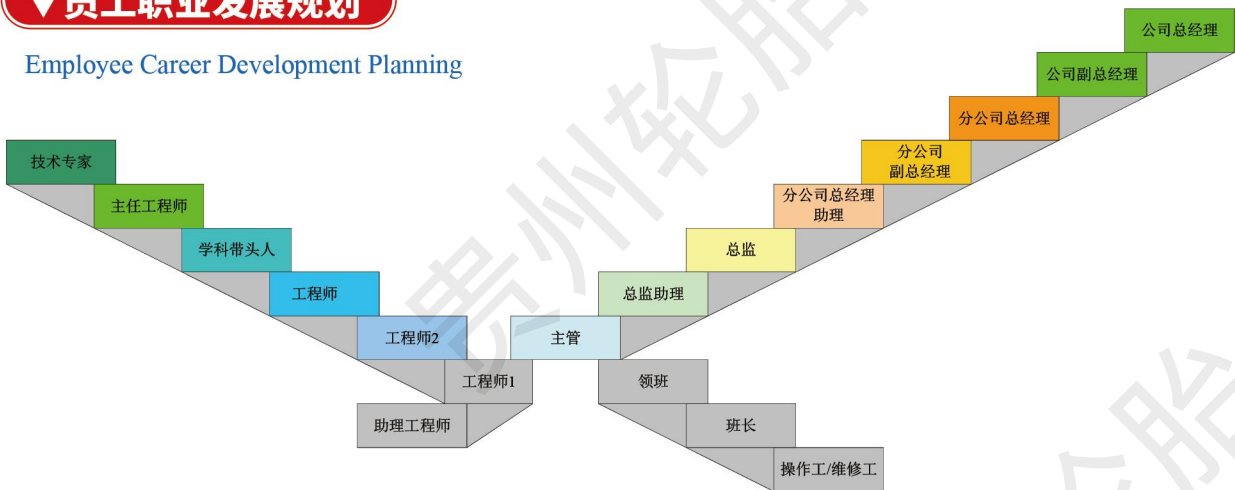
员工职业发展规划

Employee Career Development Planning

技术专家

主任工程师

学科带头人

工程师

工程师2

工程师1

助理工程师

主管

总监助理

总监

分公司总经理助理

分公司副总经理

分公司总经理

公司副总经理

公司总经理

领班

班长

操作工/维修工

贵州轮胎

轮胎